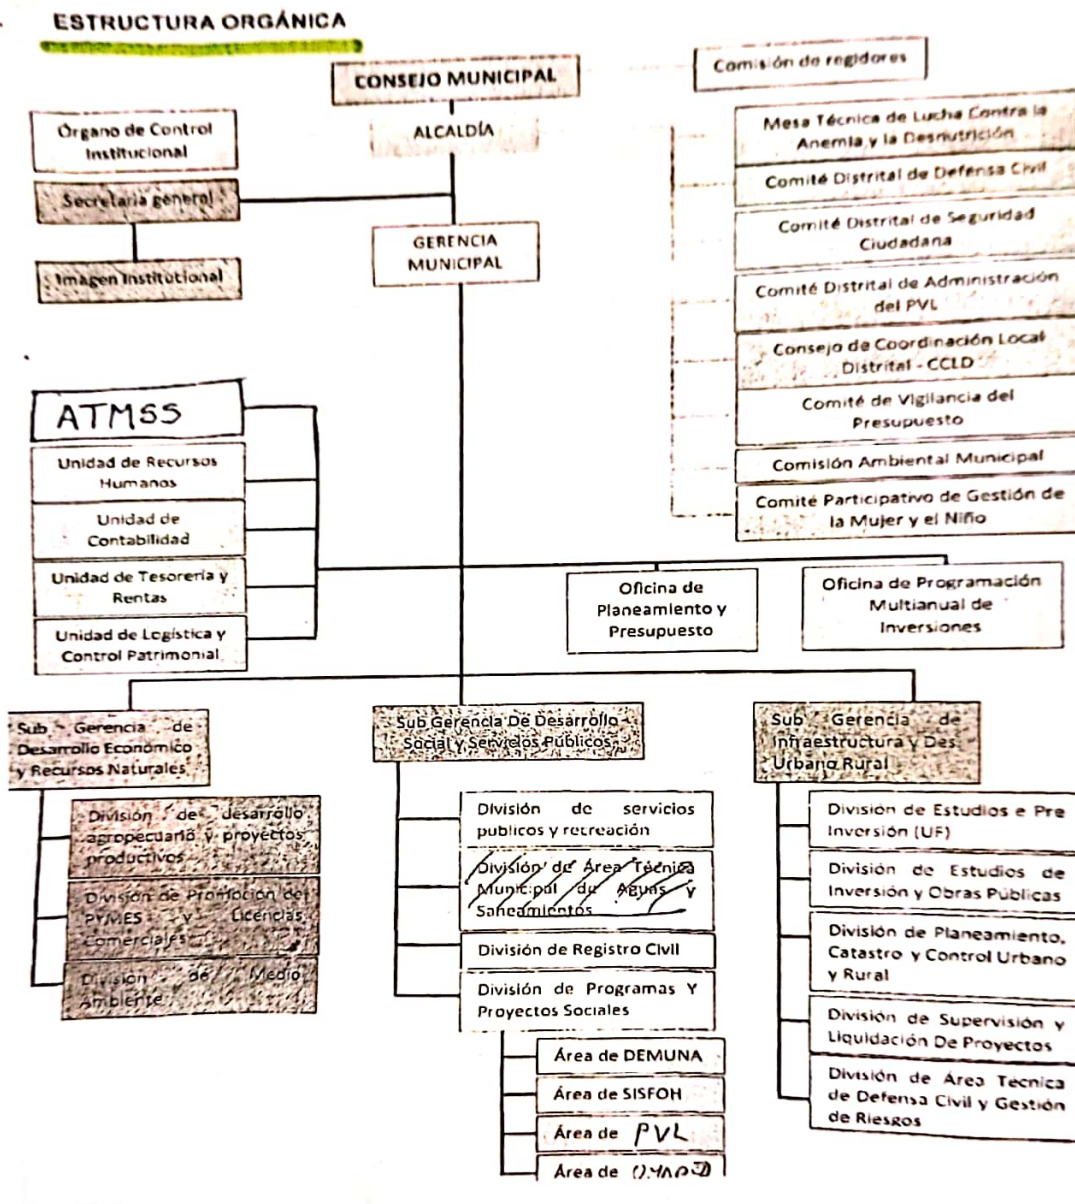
ESTRUCTURA ORGÁNICA

CONSEJO MUNICIPAL

Comisión de regidores

ALCALDÍA

Órgano de Control Institucional

Secretaría general

Imagen Institutional

GERENCIA MUNICIPAL

Mesa Técnica de Lucha Contra la Anemia y la Desnutrición

Comité Distrital de Defensa Civil

Comité Distrital de Seguridad Ciudadana

Comité Distrital de Administración del PVL

Consejo de Coordinación Local Distrital - CCLD

Comité de Vigilancia del Presupuesto

Comisión Ambiental Municipal

Comité Participativo de Gestión de la Mujer y el Niño

ATMSS

Unidad de Recursos Humanos

Unidad de Contabilidad

Unidad de Tesorería y Rentas

Unidad de Logística y Control Patrimonial

Oficina de Planeamiento y Presupuesto

Oficina de Programación Multianual de Inversiones

Sub Gerencia de Desarrollo Económico y Recursos Naturales

División de desarrollo agropecuario y proyectos productivos

División de Promoción del PYMES y Licencias Comerciales

División de Medio Ambiente

Sub Gerencia De Desarrollo Social y Servicios Públicos

División de servicios publicos y recreación

División de Área Técnica Municipal de Aguas y Saneamientos

División de Registro Civil

División de Programas Y Proyectos Sociales

Área de DEMUNA

Área de SISFOH

Área de PVL

Área de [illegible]

Sub Gerencia de Infraestructura y Des Urbano Rural

División de Estudios e Pre Inversión (UF)

División de Estudios de Inversión y Obras Públicas

División de Planeamiento, Catastro y Control Urbano y Rural

División de Supervisión y Liquidación De Proyectos

División de Área Tecnica de Defensa Civil y Gestión de Riesgos